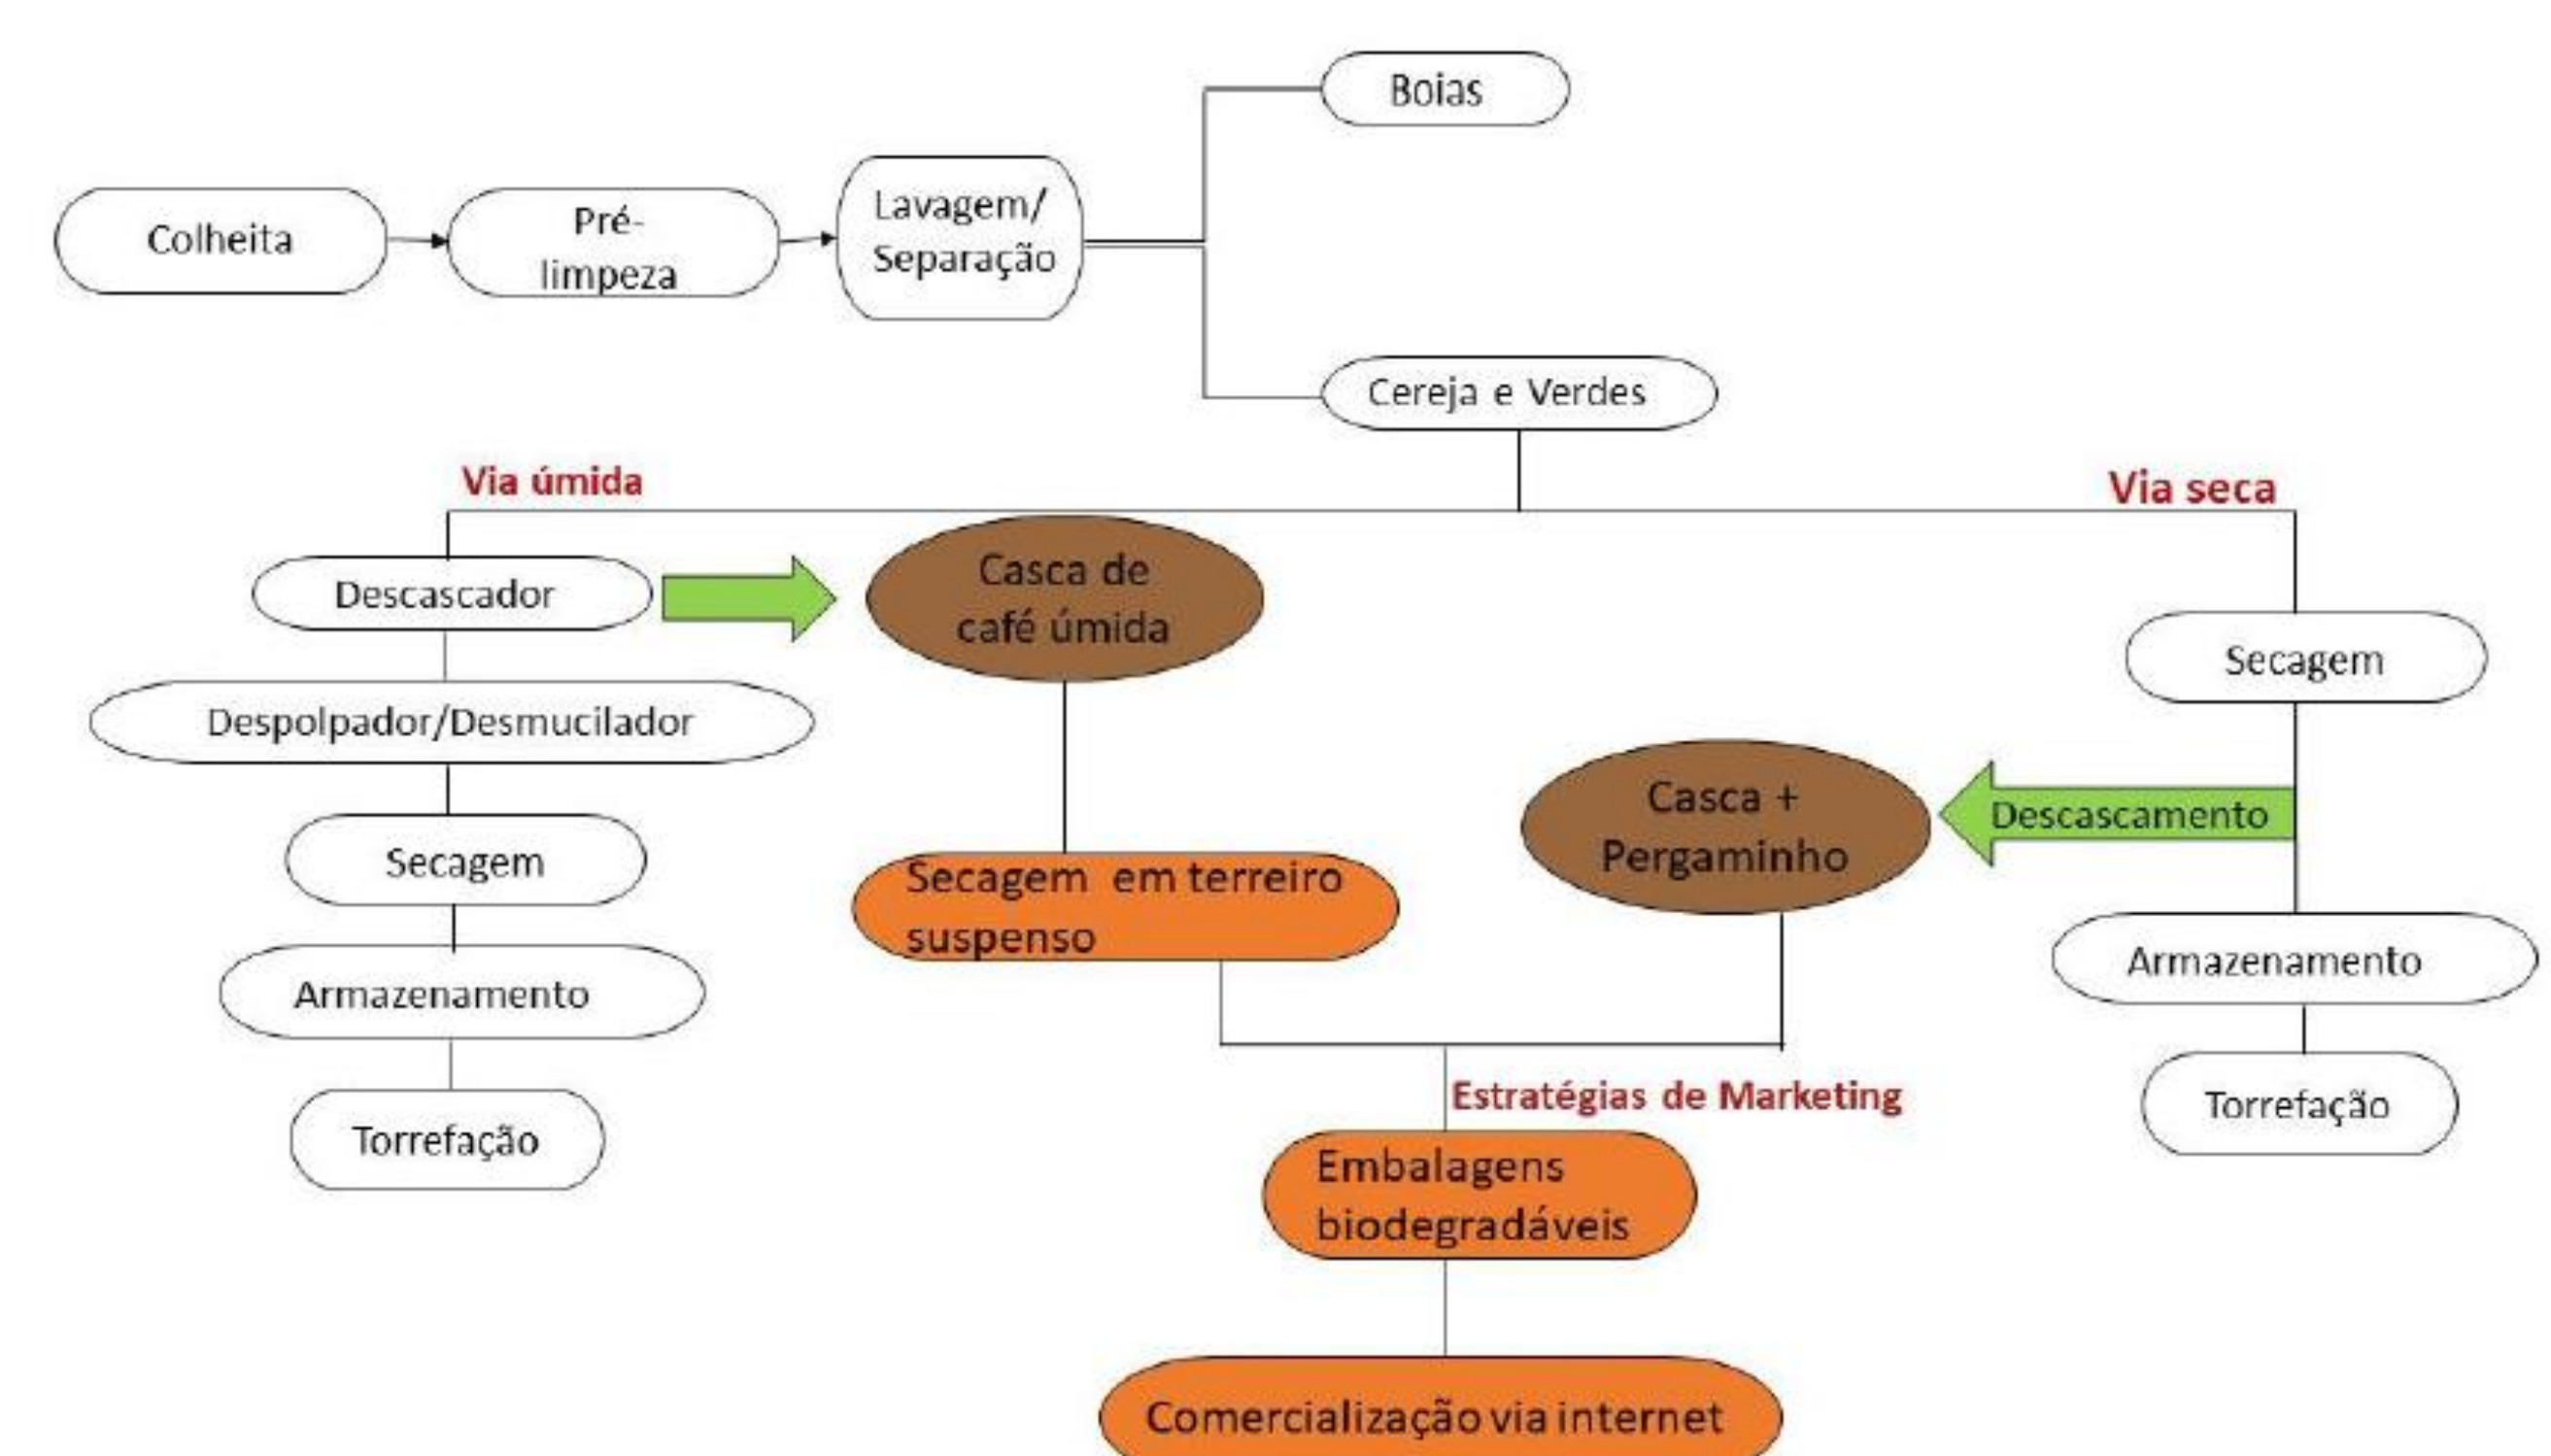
Colheita

Pré-limpeza

Lavagem/ Separação

Boias

Cereja e Verdes

Via úmida

Via seca

Descascador

Casca de café úmida

Despolpador/Desmucilador

Secagem

Armazenamento

Torrefação

Secagem em terreiro suspenso

Secagem

Casca + Pergaminho

Descascamento

Armazenamento

Torrefação

Estratégias de Marketing

Embalagens biodegradáveis

Comercialização via internet